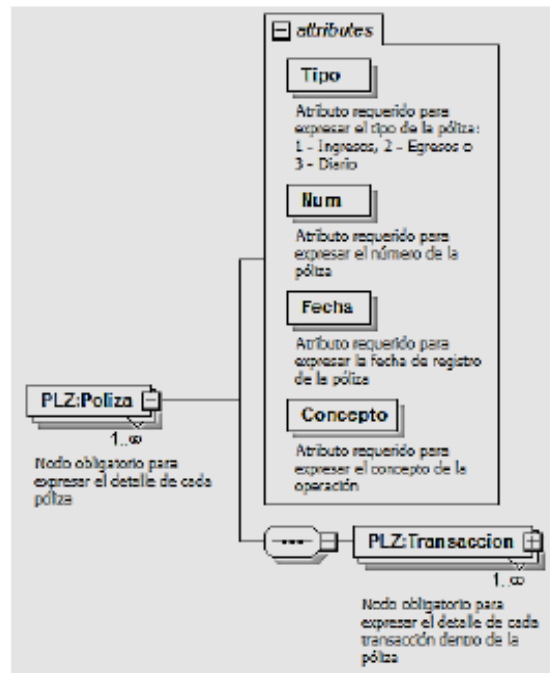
attributes

Tipo

Atributo requerido para expresar el tipo de la póliza: 1 - Ingresos, 2 - Egresos o 3 - Diario

Num

Atributo requerido para expresar el número de la póliza

Fecha

Atributo requerido para expresar la fecha de registro de la póliza

Concepto

Atributo requerido para expresar el concepto de la operación

PLZ:Poliza

1..∞

Nodo obligatorio para expresar el detalle de cada póliza

PLZ:Transaccion

1..∞

Nodo obligatorio para expresar el detalle de cada transacción dentro de la póliza